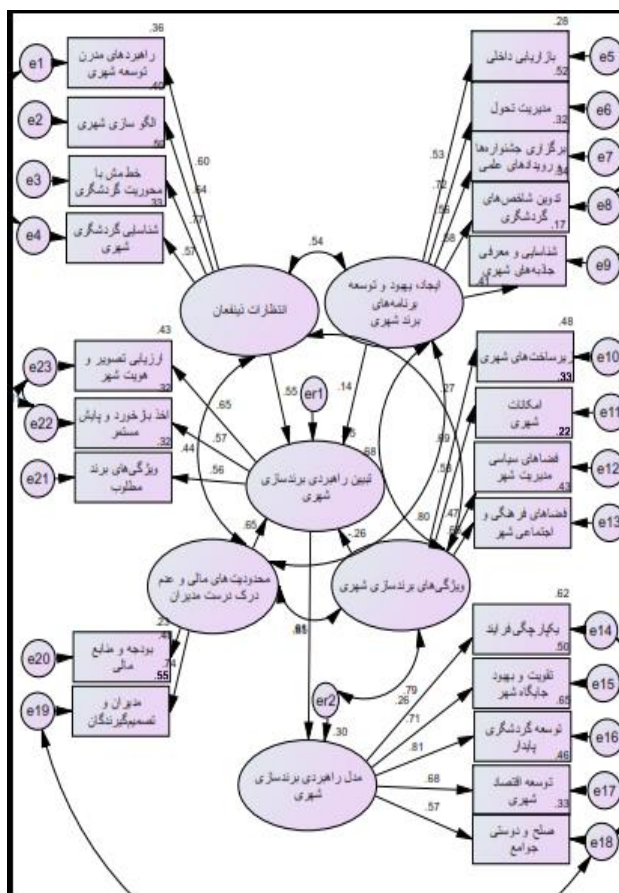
e1
.36
راهبردهای مدرن توسعه شهری
.40
e2
الگو سازی شهری
e3
خط مش با محوریت گردشگری
.33
e4
شناسایی گردشگری شهری
.60
.64
.77
.57
.54
انتظارات ذینفعان
.28
e5
بازاریابی داخلی
.52
e6
مدیریت تحول
.32
e7
برگزاری جشنواره‌ها و رویدادهای علمی
e8
تدوین شاخص‌های گردشگری
.17
e9
شناسایی و معرفی جاذبه‌های شهری
.53
.72
.56
.58
.41
ایجاد، بهبود و توسعه برنامه‌های برند شهری
.43
e23
ارزیابی تصویر و هویت شهر
.32
e22
اخذ بازخورد و پایش مستمر
.32
e21
ویژگی‌های برند مطلوب
.65
.57
.56
.44
.55
er1
.14
.5
.68
تبیین راهبردی برندسازی شهری
.48
e10
زیرساخت‌های شهری
.33
e11
امکانات شهری
.22
e12
فضاهای سیاسی مدیریت شهر
.43
e13
فضاهای فرهنگی و اجتماعی شهر
.37
.69
.58
.47
.80
.26
.65
محدودیت‌های مالی و عدم درک درست مدیران
ویژگی‌های برندسازی شهری
.23
.41
.74
e20
بودجه و منابع مالی
.55
e19
مدیران و تصمیم‌گیرندگان
.81
er2
.30
.79
.26
مدل راهبردی برندسازی شهری
.62
e14
یکپارچگی فرایند
.50
e15
تقویت و بهبود جایگاه شهر
.65
e16
توسعه گردشگری پایدار
.46
e17
توسعه اقتصاد شهری
.33
e18
صلح و دوستی جوامع
.71
.81
.68
.57